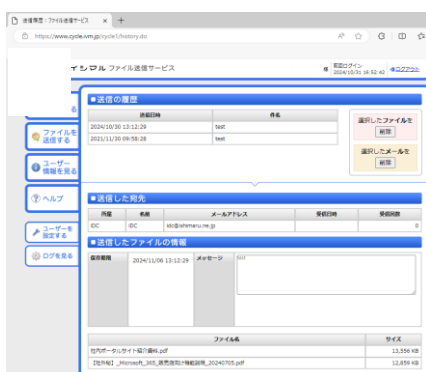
送信履歴：ファイル送信サービス ×　+

https://www.cycle.ivm.jp/cycle1/history.do

イシマル ファイル送信サービス

前回ログイン 2024/10/31 16:52:42

ログアウト

ファイルを送信する

ユーザー情報を見る

ヘルプ

ユーザーを設定する

ログを見る

■送信の履歴

| 送信日時 | 件名 |
|---|---|
| 2024/10/30 13:12:29 | test |
| 2021/11/30 09:58:28 | test |

選択したファイルを 削除

選択したメールを 削除

■送信した宛先

| 所属 | 名前 | メールアドレス | 受信日時 | 受信回数 |
|---|---|---|---|---|
| IDC | IDC | idc@ishimaru.ne.jp | | 0 |

■送信したファイルの情報

保存期間　2024/11/06 13:12:29　メッセージ　test

| ファイル名 | サイズ |
|---|---|
| 社内ポータルサイト紹介資料.pdf | 12,556 KB |
| 【社外秘】_Microsoft_365_販売店向け機能説明_20240705.pdf | 12,859 KB |